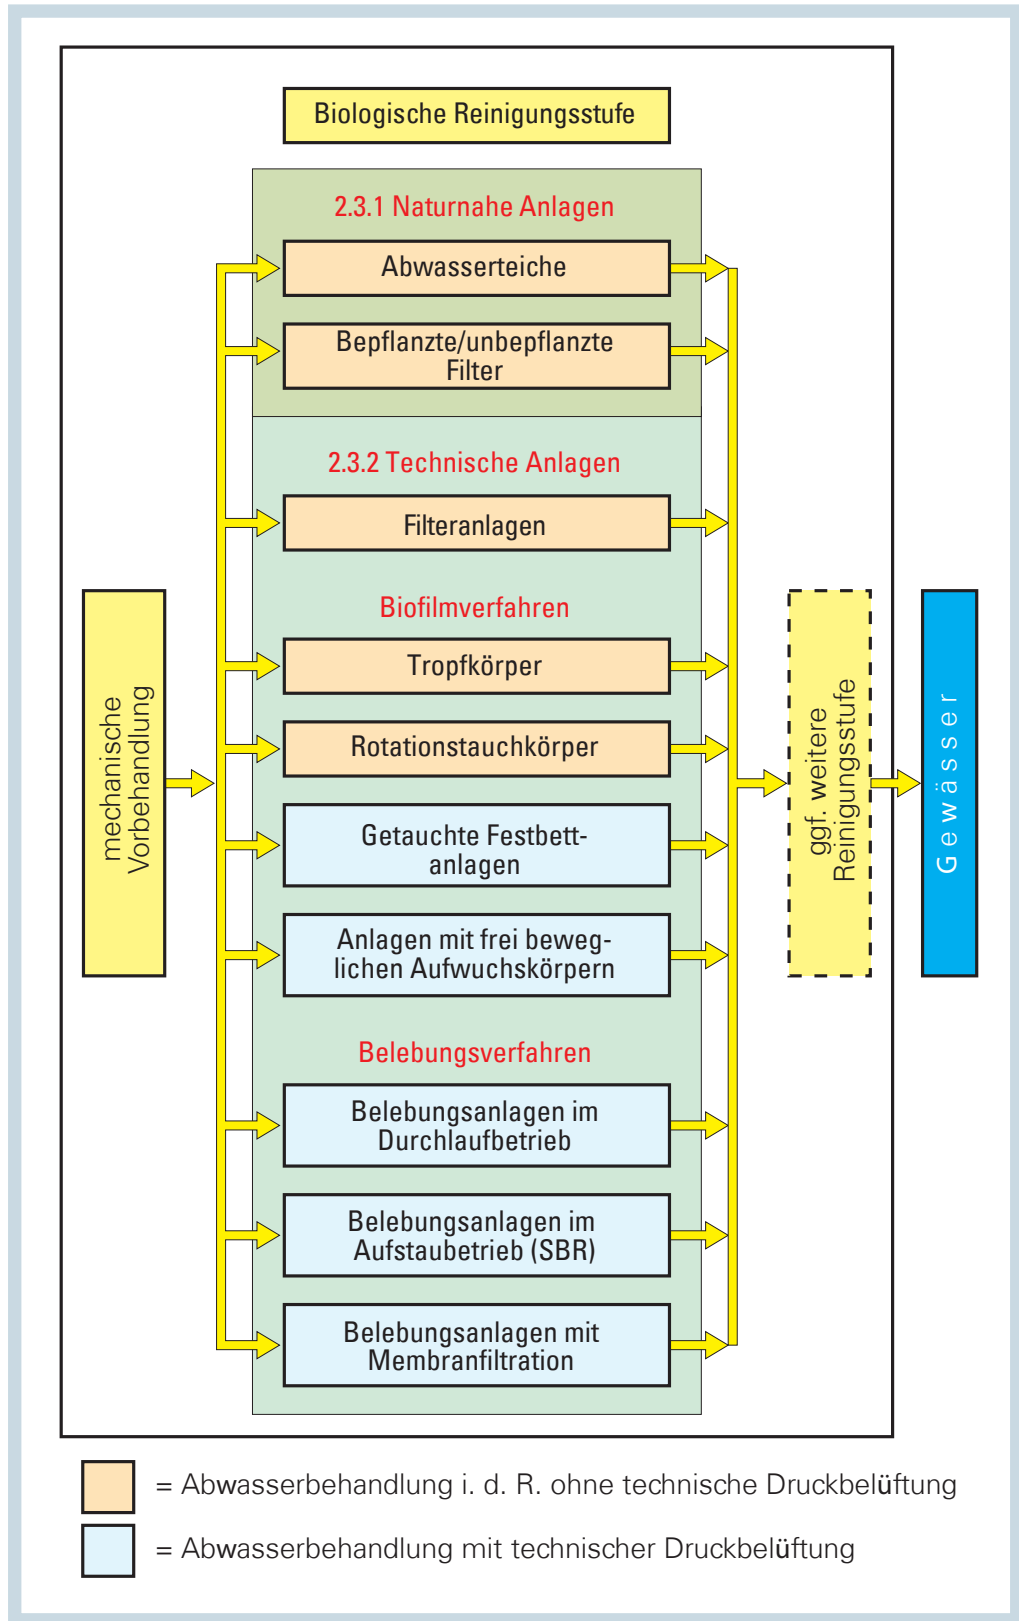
Biologische Reinigungsstufe

2.3.1 Naturnahe Anlagen

Abwasserteiche

Bepflanzte/unbepflanzte Filter

2.3.2 Technische Anlagen

Filteranlagen

Biofilmverfahren

Tropfkörper

Rotationstauchkörper

Getauchte Festbettanlagen

Anlagen mit frei beweglichen Aufwuchskörpern

Belebungsverfahren

Belebungsanlagen im Durchlaufbetrieb

Belebungsanlagen im Aufstaubetrieb (SBR)

Belebungsanlagen mit Membranfiltration

mechanische Vorbehandlung

ggf. weitere Reinigungsstufe

Gewässer

= Abwasserbehandlung i. d. R. ohne technische Druckbelüftung

= Abwasserbehandlung mit technischer Druckbelüftung